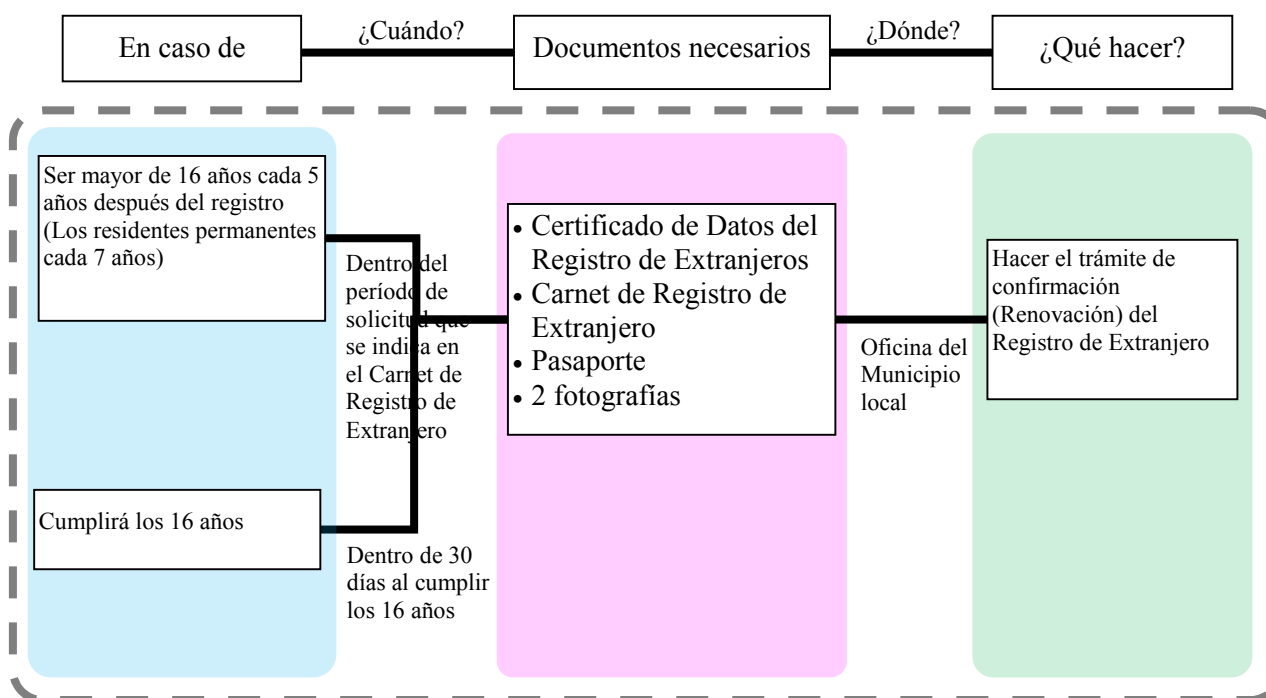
En caso de

¿Cuándo?

Documentos necesarios

¿Dónde?

¿Qué hacer?

Ser mayor de 16 años cada 5 años después del registro (Los residentes permanentes cada 7 años)

Dentro del período de solicitud que se indica en el Carnet de Registro de Extranjero

Cumplirá los 16 años

Dentro de 30 días al cumplir los 16 años

• Certificado de Datos del Registro de Extranjeros
• Carnet de Registro de Extranjero
• Pasaporte
• 2 fotografías

Oficina del Municipio local

Hacer el trámite de confirmación (Renovación) del Registro de Extranjero